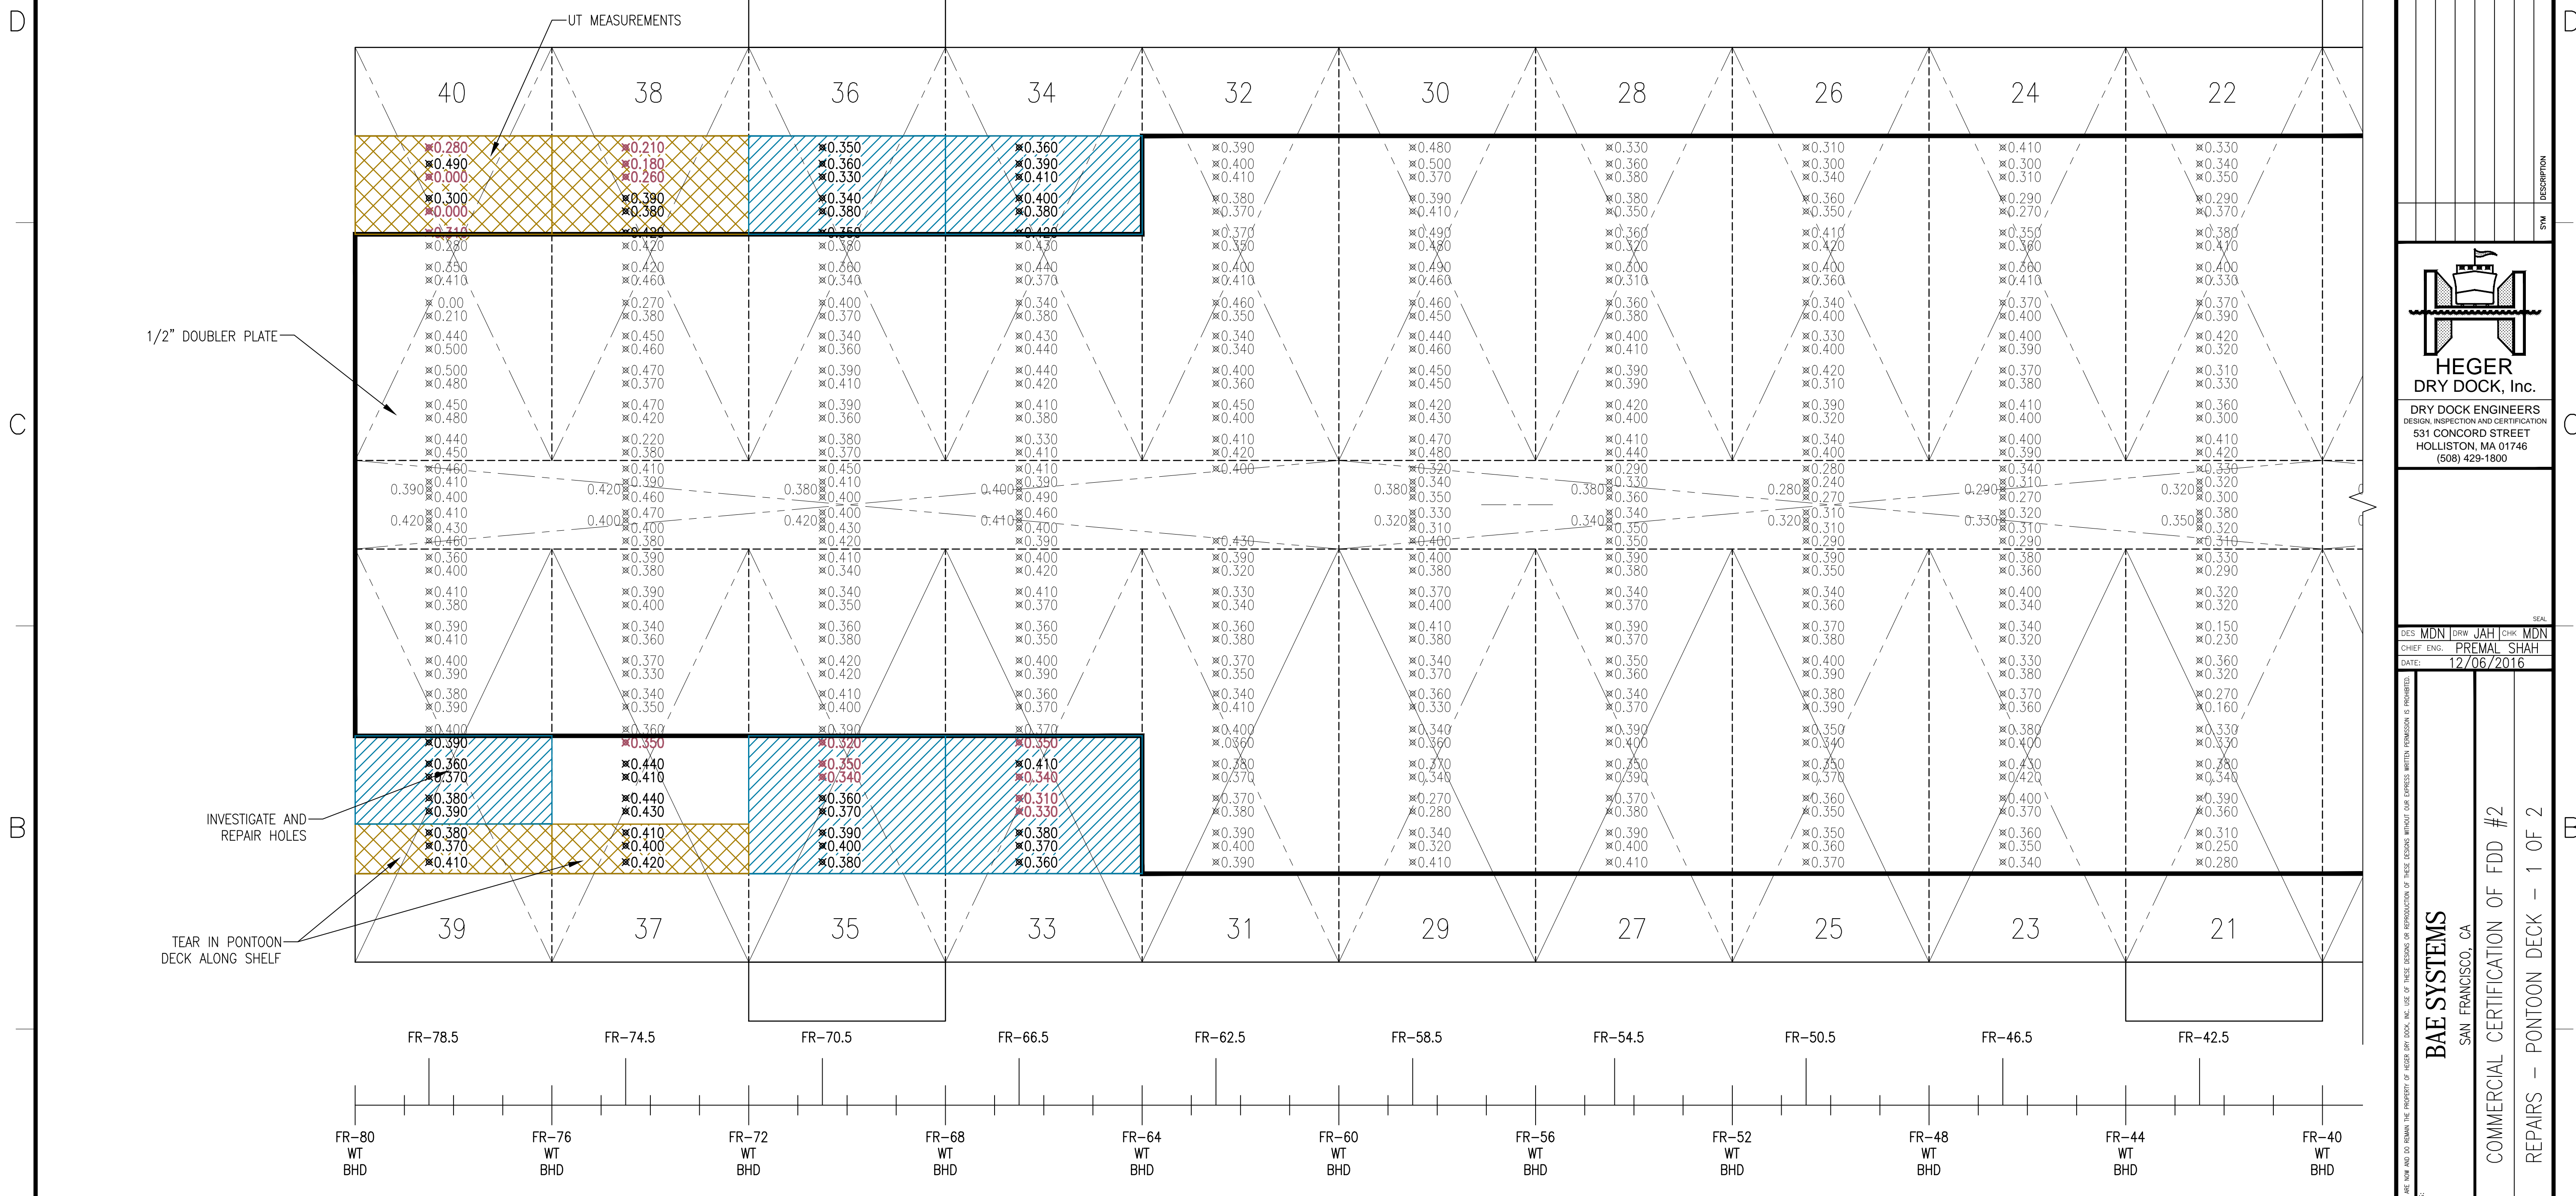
D

UT MEASUREMENTS

40 38 36 34 32 30 28 26 24 22

0.280
0.490
0.000
0.300
0.000
0.710
0.280
0.350
0.410
0.00
0.210
0.440
0.500
0.500
0.480
0.450
0.480
0.440
0.450
0.460
0.410
0.400
0.410
0.430
0.460
0.360
0.400
0.410
0.380
0.390
0.410
0.400
0.390
0.380
0.390
0.400
0.390
0.360
0.370
0.380
0.390
0.380
0.370
0.410

0.210
0.180
0.260
0.390
0.380
0.420
0.420
0.420
0.460
0.270
0.380
0.450
0.460
0.470
0.370
0.470
0.420
0.220
0.380
0.410
0.390
0.460
0.470
0.400
0.380
0.390
0.380
0.390
0.400
0.340
0.360
0.370
0.330
0.340
0.350
0.360
0.350
0.440
0.410
0.440
0.430
0.410
0.400
0.420

0.350
0.360
0.330
0.340
0.380
0.350
0.380
0.360
0.340
0.400
0.370
0.340
0.360
0.390
0.410
0.390
0.360
0.380
0.370
0.450
0.410
0.400
0.400
0.430
0.420
0.410
0.340
0.340
0.350
0.360
0.380
0.420
0.420
0.410
0.400
0.390
0.320
0.350
0.340
0.360
0.370
0.390
0.370
0.380

0.360
0.390
0.410
0.400
0.380
0.420
0.430
0.440
0.370
0.340
0.380
0.430
0.440
0.440
0.420
0.410
0.380
0.330
0.410
0.410
0.390
0.490
0.460
0.400
0.390
0.400
0.420
0.410
0.370
0.360
0.350
0.400
0.390
0.360
0.370
0.370
0.350
0.410
0.340
0.310
0.330
0.380
0.370
0.360

0.390
0.400
0.410
0.380
0.370
0.370
0.350
0.400
0.410
0.460
0.350
0.340
0.340
0.400
0.360
0.450
0.400
0.410
0.420
0.400
0.430
0.390
0.320
0.330
0.340
0.360
0.380
0.370
0.350
0.340
0.410
0.400
0.360
0.380
0.370
0.370
0.380
0.390
0.400
0.390

0.480
0.500
0.370
0.390
0.410
0.490
0.480
0.490
0.460
0.460
0.450
0.440
0.460
0.450
0.450
0.420
0.430
0.470
0.480
0.320
0.340
0.350
0.330
0.310
0.400
0.400
0.380
0.370
0.400
0.410
0.380
0.340
0.370
0.360
0.330
0.340
0.360
0.370
0.340
0.270
0.280
0.340
0.320
0.410

0.330
0.360
0.380
0.380
0.350
0.360
0.320
0.300
0.310
0.360
0.380
0.400
0.410
0.390
0.390
0.420
0.400
0.410
0.440
0.290
0.330
0.360
0.340
0.350
0.350
0.390
0.380
0.340
0.370
0.390
0.370
0.350
0.360
0.340
0.370
0.390
0.400
0.350
0.390
0.370
0.380
0.390
0.400
0.410

0.310
0.300
0.340
0.360
0.350
0.410
0.420
0.400
0.360
0.340
0.400
0.330
0.400
0.420
0.310
0.390
0.320
0.340
0.400
0.280
0.240
0.270
0.310
0.310
0.290
0.390
0.350
0.340
0.360
0.370
0.380
0.400
0.390
0.380
0.390
0.350
0.340
0.350
0.370
0.360
0.350
0.350
0.360
0.370

0.410
0.300
0.310
0.290
0.270
0.350
0.360
0.380
0.410
0.370
0.400
0.400
0.390
0.370
0.380
0.410
0.400
0.400
0.390
0.340
0.310
0.270
0.320
0.310
0.290
0.380
0.360
0.400
0.340
0.340
0.320
0.330
0.380
0.370
0.360
0.380
0.400
0.430
0.420
0.400
0.370
0.360
0.350
0.340

0.330
0.340
0.350
0.290
0.370
0.380
0.410
0.400
0.330
0.370
0.390
0.420
0.320
0.310
0.330
0.360
0.300
0.410
0.420
0.330
0.320
0.300
0.380
0.320
0.310
0.330
0.290
0.320
0.320
0.150
0.230
0.360
0.320
0.270
0.160
0.330
0.330
0.380
0.340
0.390
0.360
0.310
0.250
0.280

0.390 0.420 0.420 0.400 0.380 0.420 0.400 0.410 0.380 0.320 0.380 0.340 0.280 0.320 0.290 0.330 0.320 0.350

1/2" DOUBLER PLATE

INVESTIGATE AND REPAIR HOLES

TEAR IN PONTOON DECK ALONG SHELF

39 37 35 33 31 29 27 25 23 21

FR-78.5 FR-74.5 FR-70.5 FR-66.5 FR-62.5 FR-58.5 FR-54.5 FR-50.5 FR-46.5 FR-42.5

FR-80 WT BHD
FR-76 WT BHD
FR-72 WT BHD
FR-68 WT BHD
FR-64 WT BHD
FR-60 WT BHD
FR-56 WT BHD
FR-52 WT BHD
FR-48 WT BHD
FR-44 WT BHD
FR-40 WT BHD

C
B

SYM DESCRIPTION

HEGER
DRY DOCK, Inc.
DRY DOCK ENGINEERS
DESIGN, INSPECTION AND CERTIFICATION
531 CONCORD STREET
HOLLISTON, MA 01746
(508) 429-1800

SEAL
DES MDN DRW JAH CHK MDN
CHIEF ENG. PREMAL SHAH
DATE: 12/06/2016

BAE SYSTEMS
SAN FRANCISCO, CA
COMMERCIAL CERTIFICATION OF FDD #2
REPAIRS – PONTOON DECK – 1 OF 2